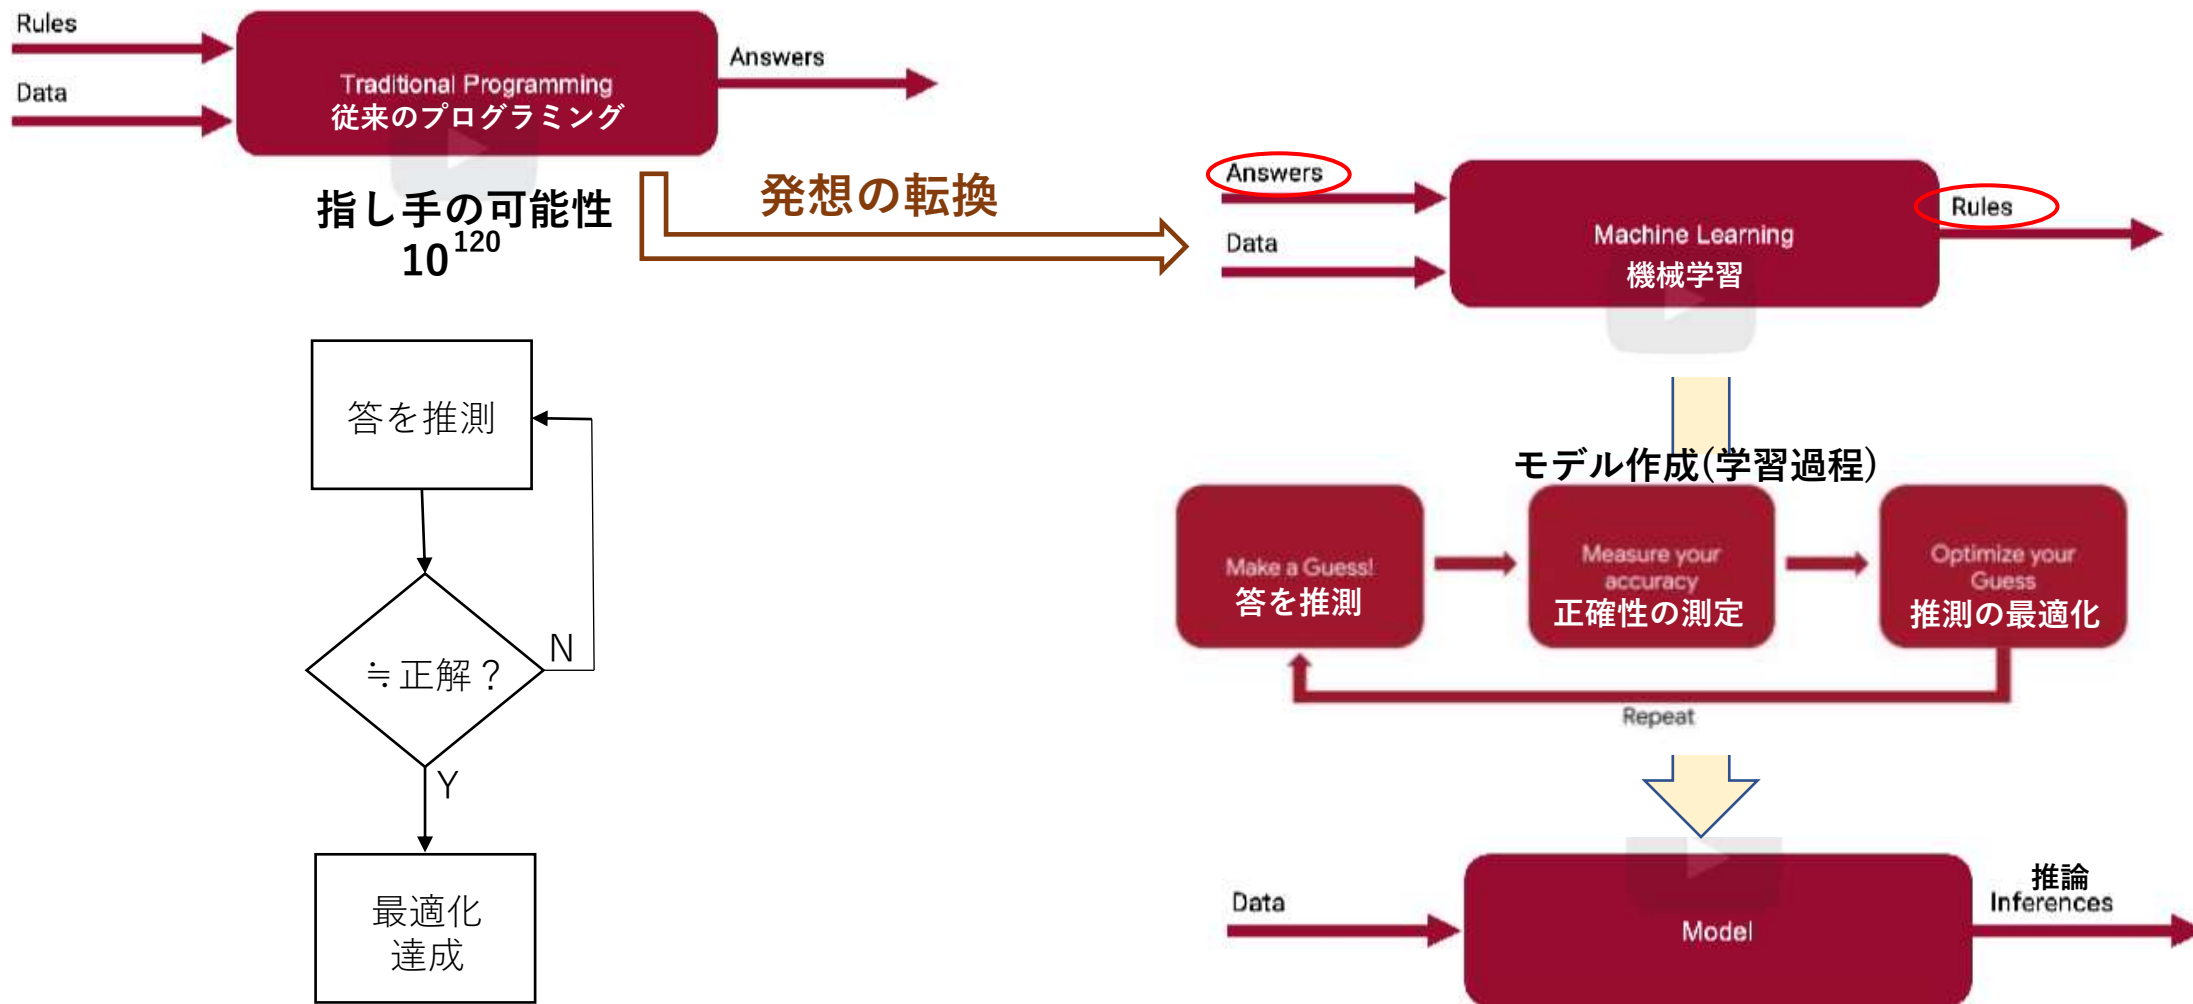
Rules

Data

Traditional Programming
従来のプログラミング

Answers

指し手の可能性
$10^{120}$

発想の転換

Answers

Data

Machine Learning
機械学習

Rules

答を推測

≒正解？

N

Y

最適化
達成

モデル作成(学習過程)

Make a Guess!
答を推測

Measure your accuracy
正確性の測定

Optimize your Guess
推測の最適化

Repeat

Data

Model

推論
Inferences